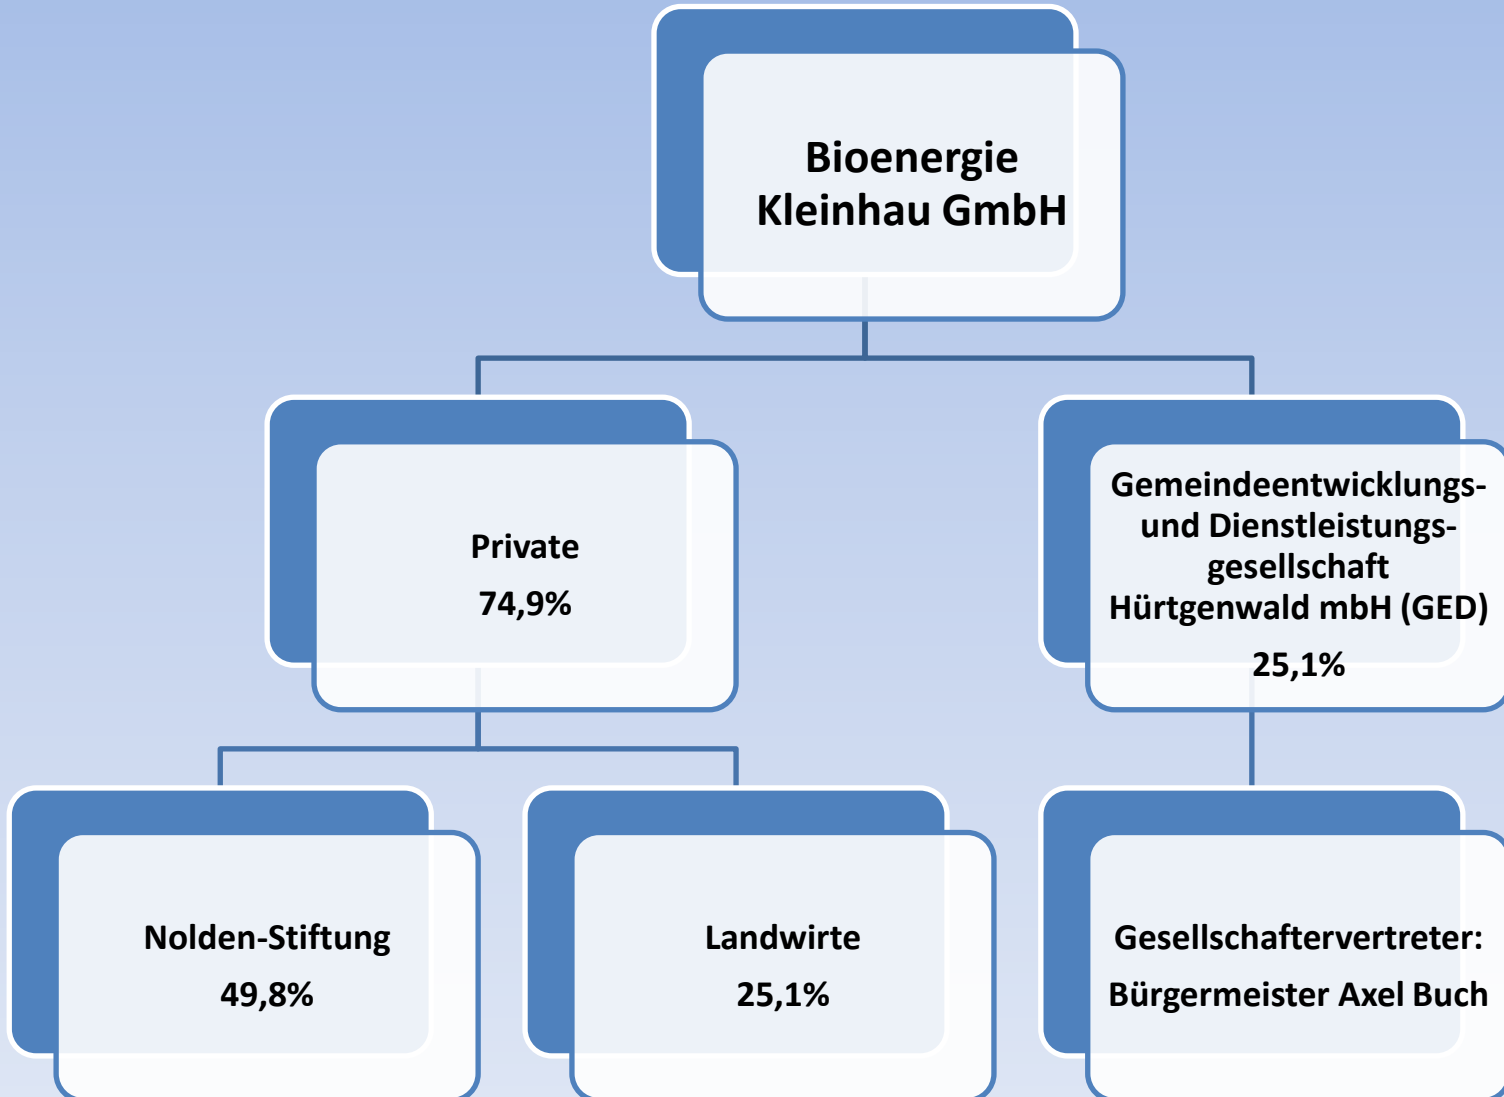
Bioenergie Kleinhau GmbH

Private
74,9%

Gemeindeentwicklungs- und Dienstleistungsgesellschaft Hürtgenwald mbH (GED)
25,1%

Nolden-Stiftung
49,8%

Landwirte
25,1%

Gesellschaftervertreter:
Bürgermeister Axel Buch